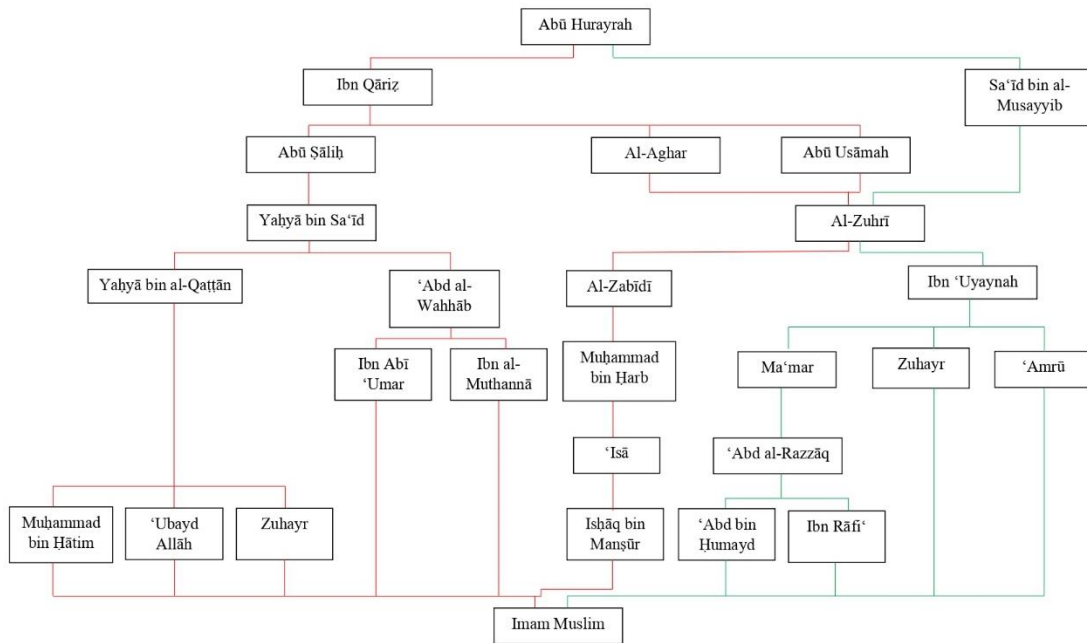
Abū Hurayrah

Ibn Qāriẓ

Sa'īd bin al-Musayyib

Abū Ṣāliḥ

Al-Aghar

Abū Usāmah

Yaḥyā bin Sa'īd

Al-Zuhrī

Yaḥyā bin al-Qaṭṭān

'Abd al-Wahhāb

Al-Zabīdī

Ibn 'Uyaynah

Ibn Abī 'Umar

Ibn al-Muthannā

Muḥammad bin Ḥarb

Ma'mar

Zuhayr

'Amrū

'Isā

'Abd al-Razzāq

Muḥammad bin Ḥātim

'Ubayd Allāh

Zuhayr

Isḥāq bin Manṣūr

'Abd bin Ḥumayd

Ibn Rāfi'

Imam Muslim